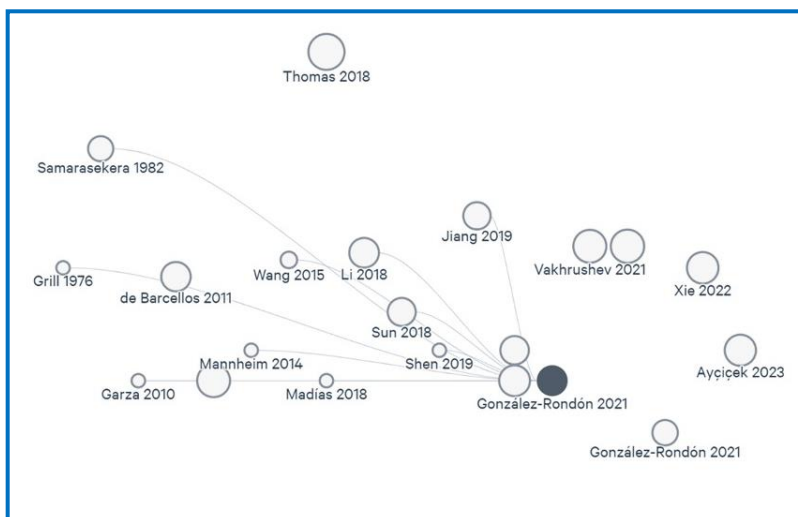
Thomas 2018

Samarasekera 1982

Jiang 2019

Grill 1976

Wang 2015

Li 2018

Vakhrushev 2021

Xie 2022

de Barcellos 2011

Sun 2018

Mannheim 2014

Shen 2019

Ayçiçek 2023

Garza 2010

Madías 2018

González-Rondón 2021

González-Rondón 2021